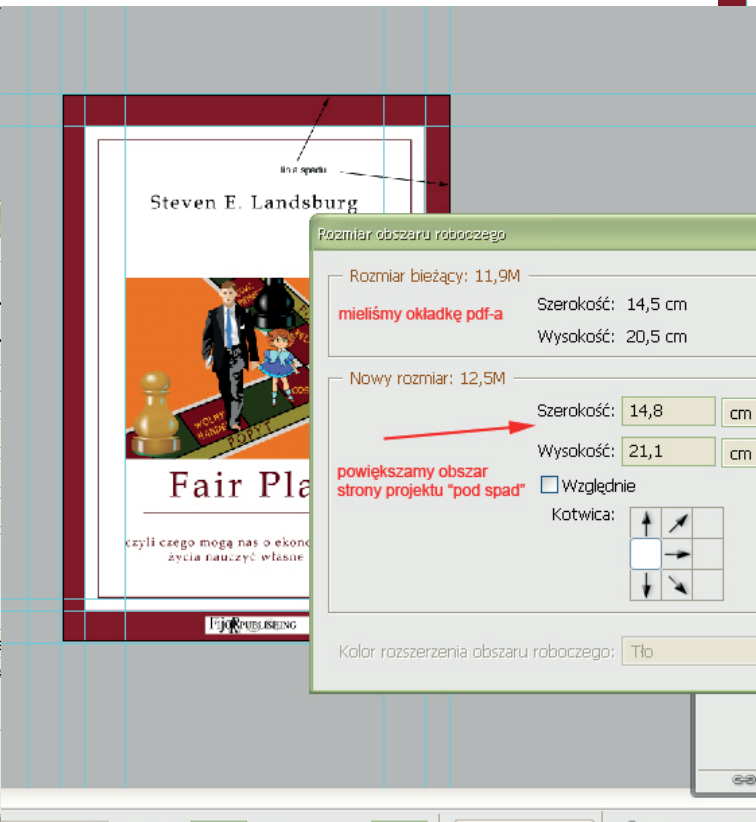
linie spadu

Steven E. Landsburg

WOLNY HANDEL

POPYT

Fair Pla

czyli czego mogą nas o ekon
życia nauczyć własne

PUBLISHING

Rozmiar obszaru roboczego

Rozmiar bieżący: 11,9M

mieliśmy okładkę pdf-a

Szerokość: 14,5 cm

Wysokość: 20,5 cm

Nowy rozmiar: 12,5M

Szerokość: 14,8 cm

Wysokość: 21,1 cm

powiększamy obszar strony projektu "pod spad"

Względnie

Kotwica:

Kolor rozszerzenia obszaru roboczego: Tło